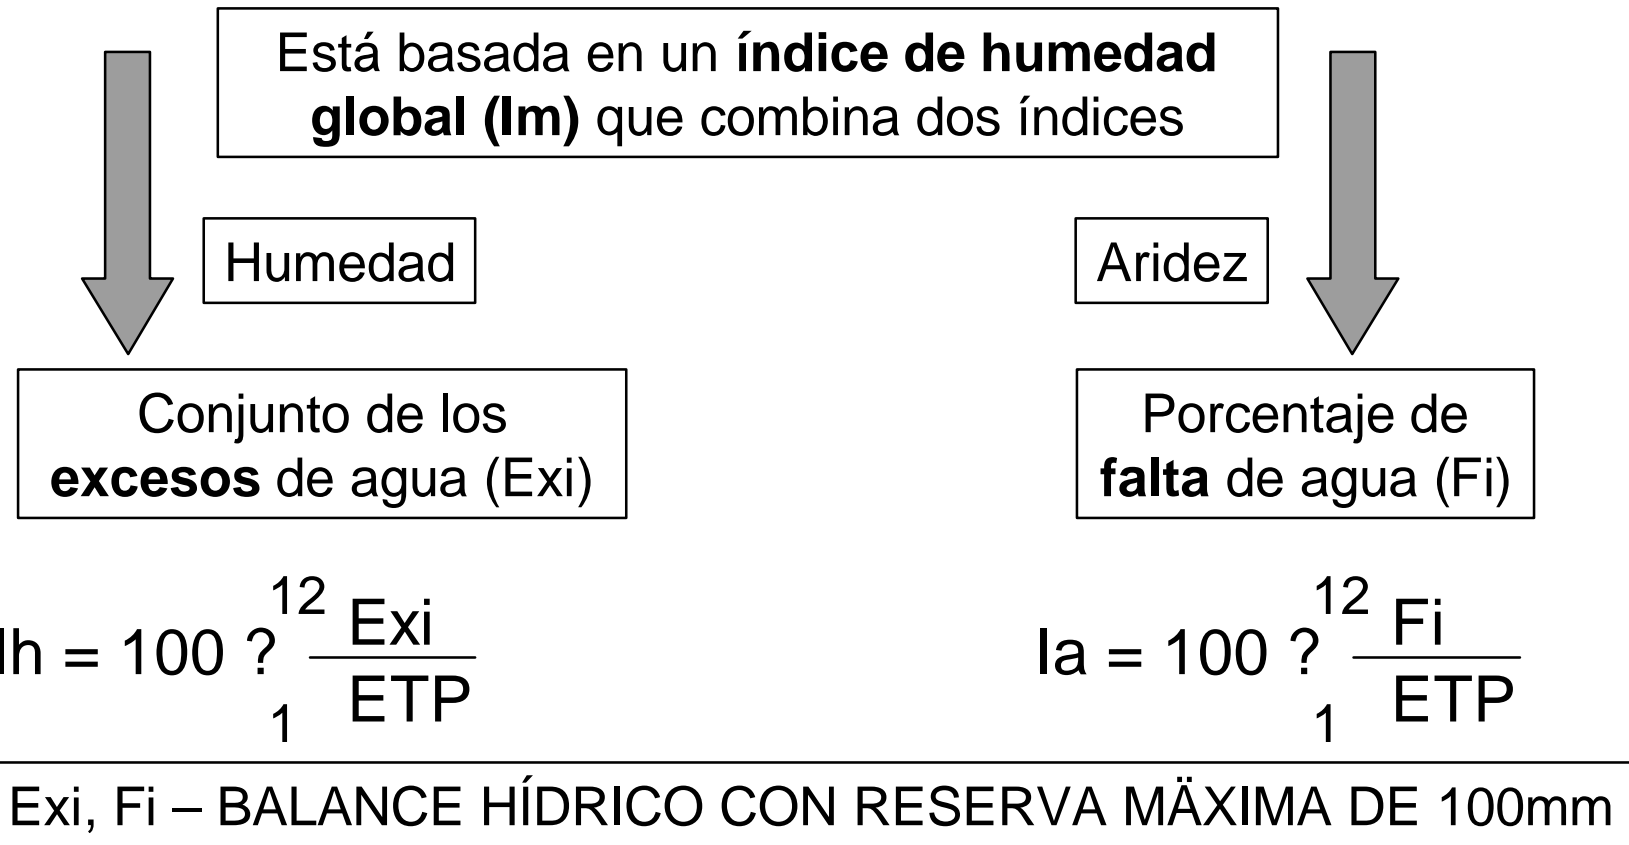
Está basada en un **índice de humedad global (Im)** que combina dos índices

Humedad

Aridez

Conjunto de los **excesos** de agua (Exi)

Porcentaje de **falta** de agua (Fi)

$Ih = 100 ?_{1}^{12} \frac{Exi}{ETP}$

$Ia = 100 ?_{1}^{12} \frac{Fi}{ETP}$

Exi, Fi – BALANCE HÍDRICO CON RESERVA MÄXIMA DE 100mm